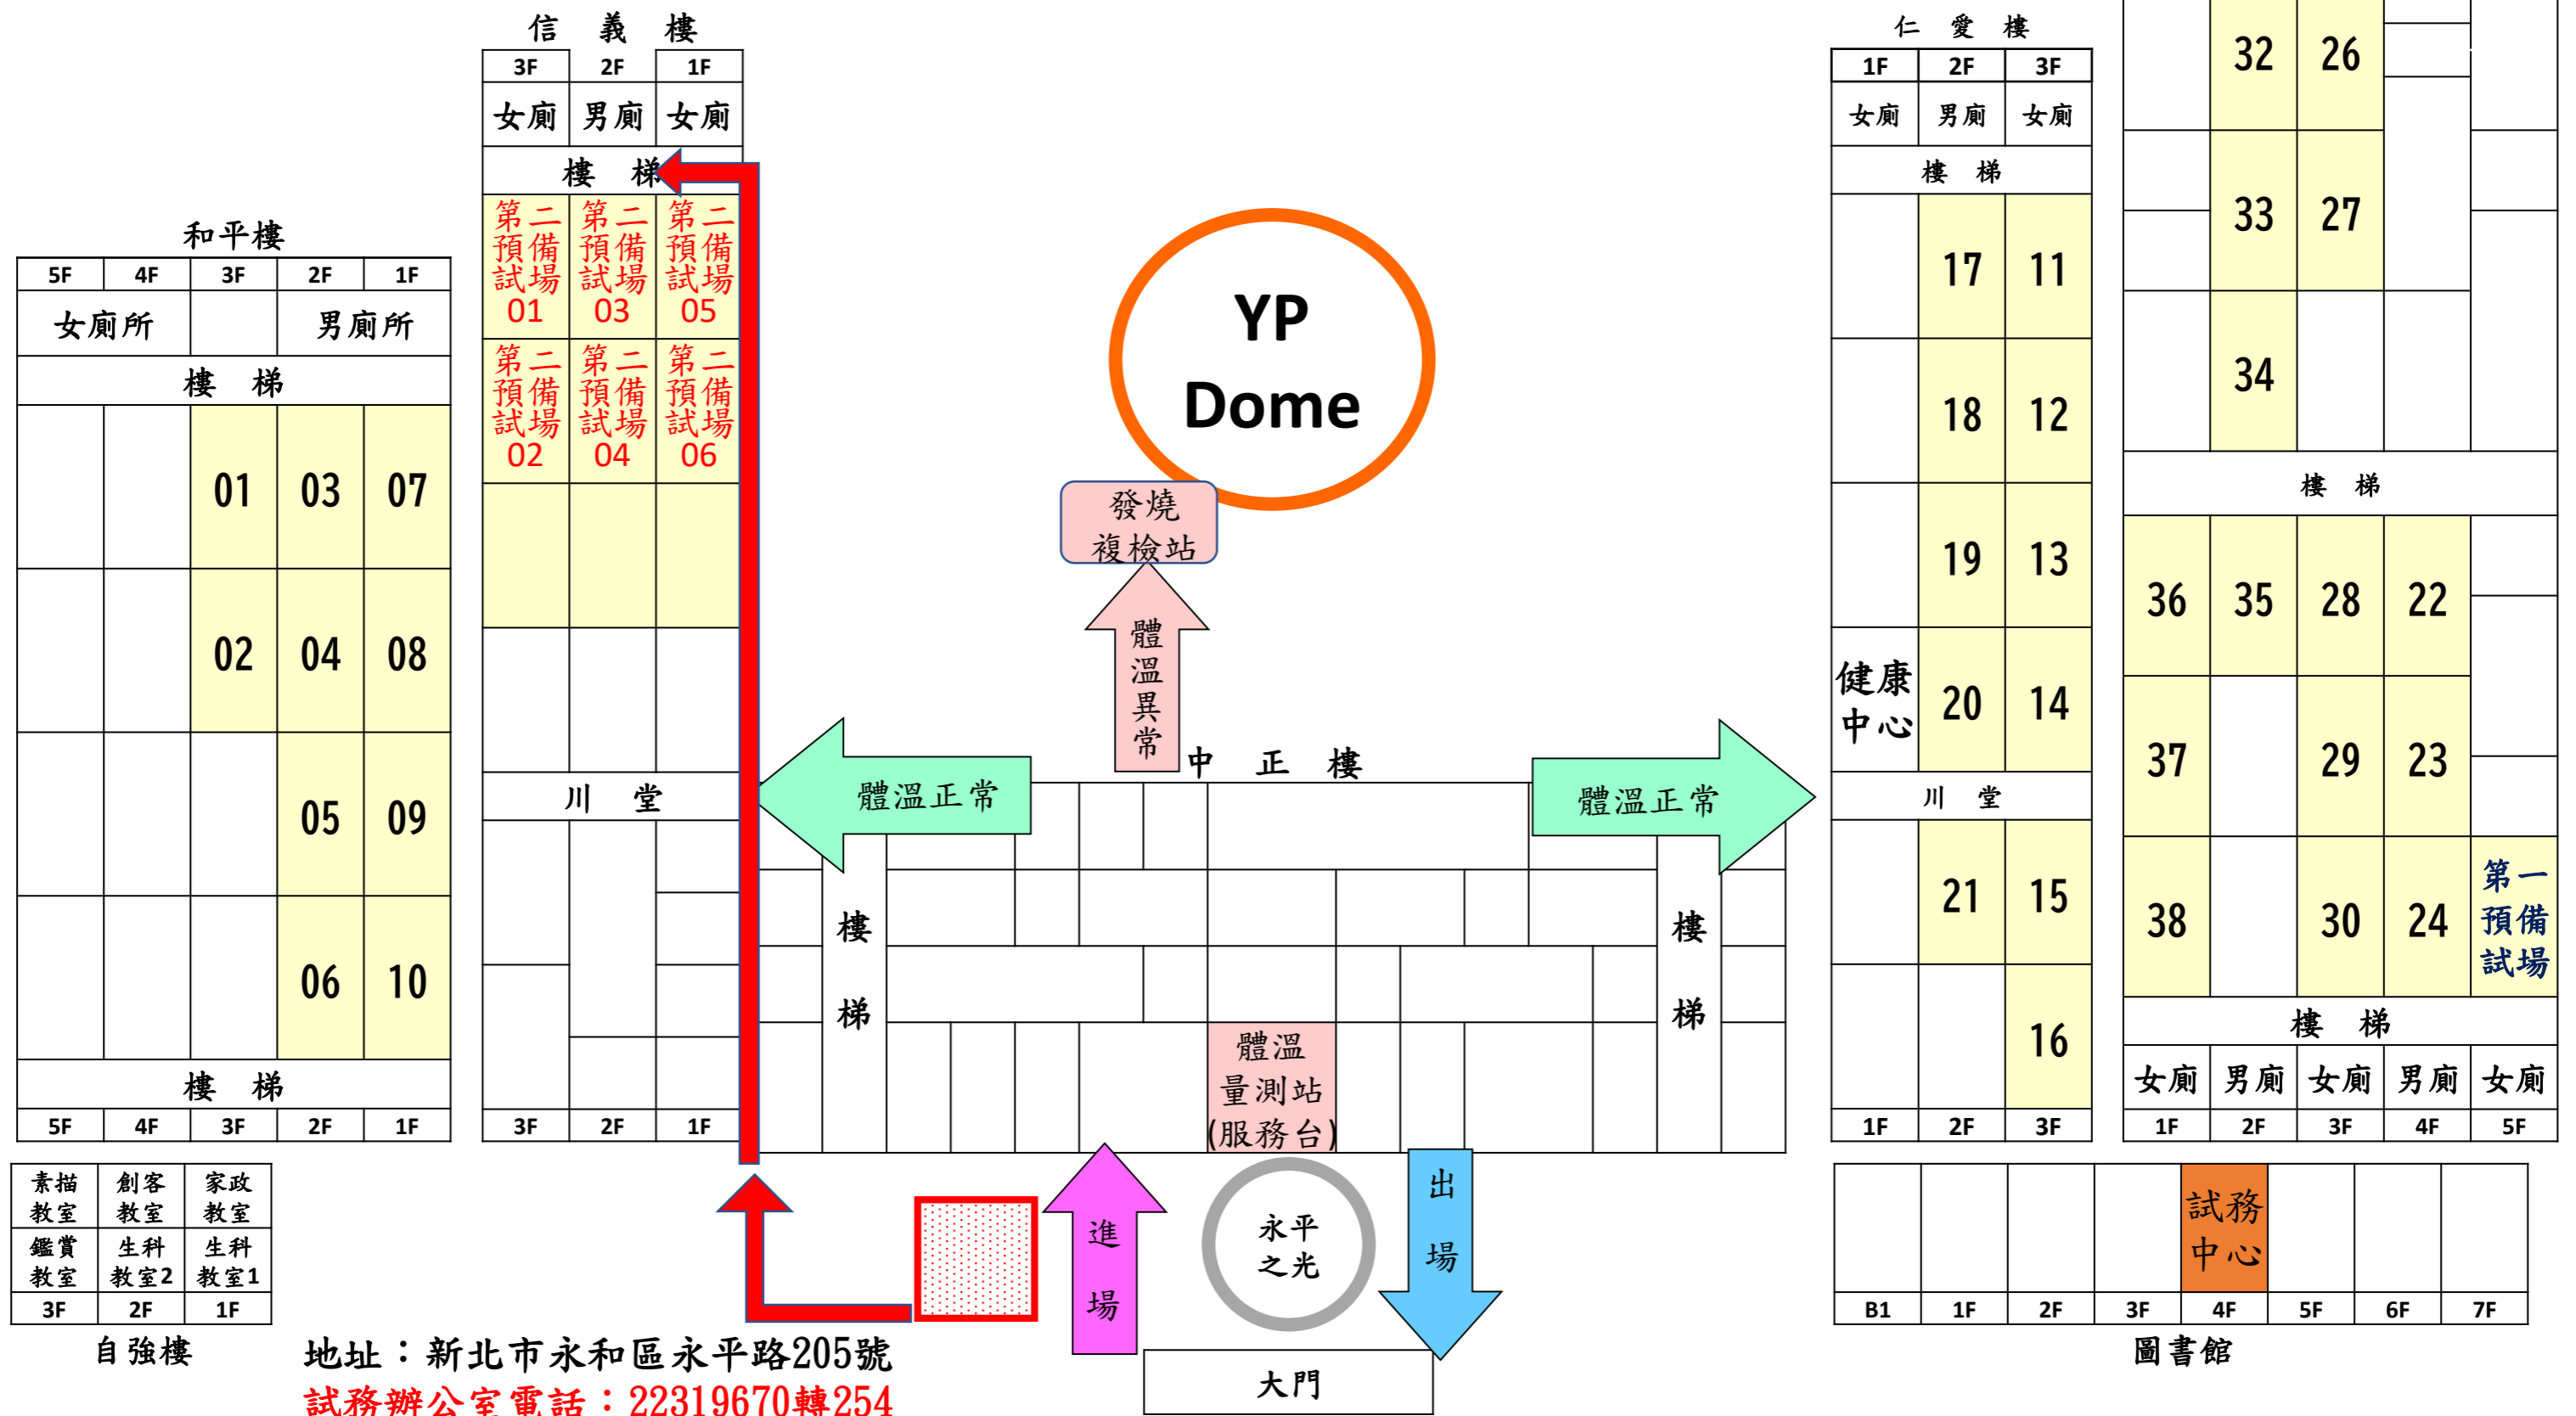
信 義 樓

| 3F | 2F | 1F |
|---|---|---|
| 女廁 | 男廁 | 女廁 |

樓 梯

| 第二預備試場01 | 第二預備試場03 | 第二預備試場05 |
|---|---|---|
| 第二預備試場02 | 第二預備試場04 | 第二預備試場06 |

川 堂

| 3F | 2F | 1F |
|---|---|---|

和平樓

| 5F | 4F | 3F | 2F | 1F |
|---|---|---|---|---|
| 女廁所 | | | 男廁所 | |

樓 梯

| | | 01 | 03 | 07 |
|---|---|---|---|---|
| | | 02 | 04 | 08 |
| | | | 05 | 09 |
| | | | 06 | 10 |

樓 梯

| 5F | 4F | 3F | 2F | 1F |
|---|---|---|---|---|

YP Dome

發燒複檢站

體溫異常

中 正 樓

體溫正常

體溫正常

樓梯

樓梯

體溫量測站(服務台)

仁 愛 樓

| 1F | 2F | 3F |
|---|---|---|
| 女廁 | 男廁 | 女廁 |

樓 梯

| | 17 | 11 |
|---|---|---|
| | 18 | 12 |
| | 19 | 13 |
| 健康中心 | 20 | 14 |

川 堂

| | 21 | 15 |
|---|---|---|
| | | 16 |
| 1F | 2F | 3F |

32 26
33 27
34

樓 梯

| 36 | 35 | 28 | 22 | |
|---|---|---|---|---|
| 37 | | 29 | 23 | |
| 38 | | 30 | 24 | 第一預備試場 |

樓 梯

| 女廁 | 男廁 | 女廁 | 男廁 | 女廁 |
|---|---|---|---|---|
| 1F | 2F | 3F | 4F | 5F |

| 素描教室 | 創客教室 | 家政教室 |
|---|---|---|
| 鑑賞教室 | 生科教室2 | 生科教室1 |
| 3F | 2F | 1F |

自強樓

進場

永平之光

出場

大門

| | | | | 試務中心 | | | |
|---|---|---|---|---|---|---|---|
| B1 | 1F | 2F | 3F | 4F | 5F | 6F | 7F |

圖書館

地址：新北市永和區永平路205號
試務辦公室電話：22319670轉254